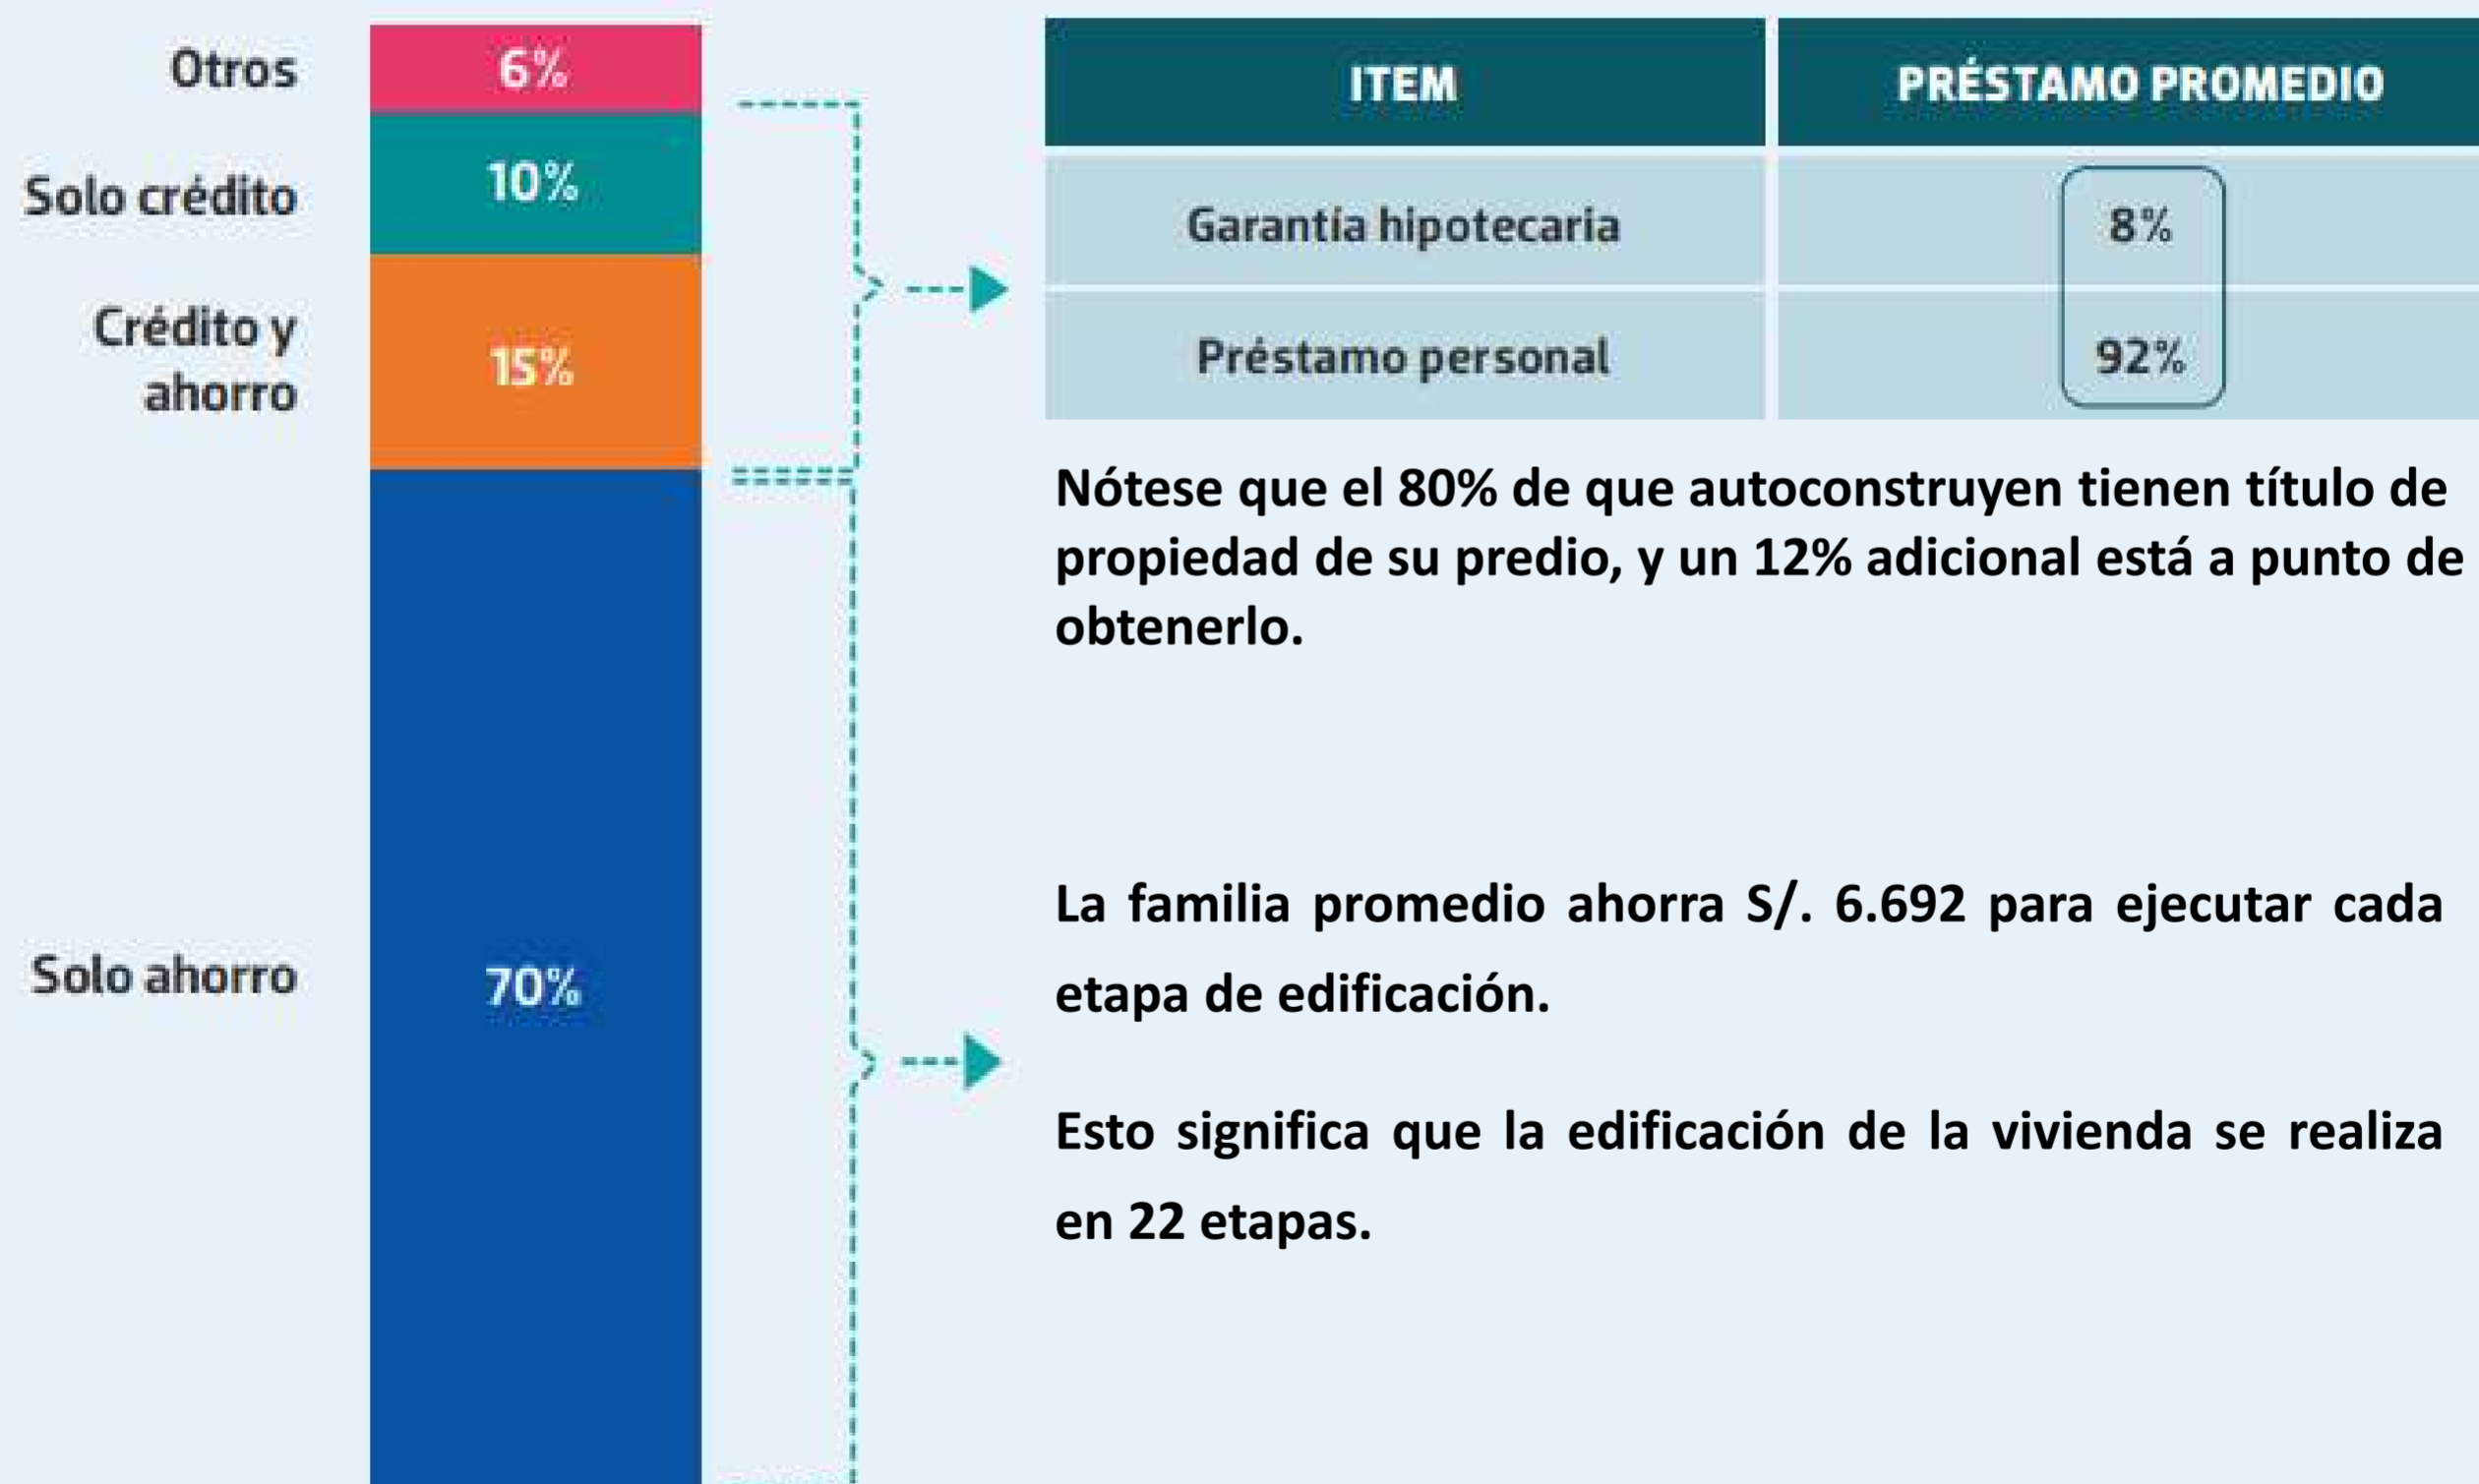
Otros 6%
Solo crédito 10%
Crédito y ahorro 15%
Solo ahorro 70%

| ITEM | PRÉSTAMO PROMEDIO |
|---|---|
| Garantía hipotecaria | 8% |
| Préstamo personal | 92% |

Nótese que el 80% de que autoconstruyen tienen título de propiedad de su predio, y un 12% adicional está a punto de obtenerlo.

La familia promedio ahorra S/. 6.692 para ejecutar cada etapa de edificación.

Esto significa que la edificación de la vivienda se realiza en 22 etapas.